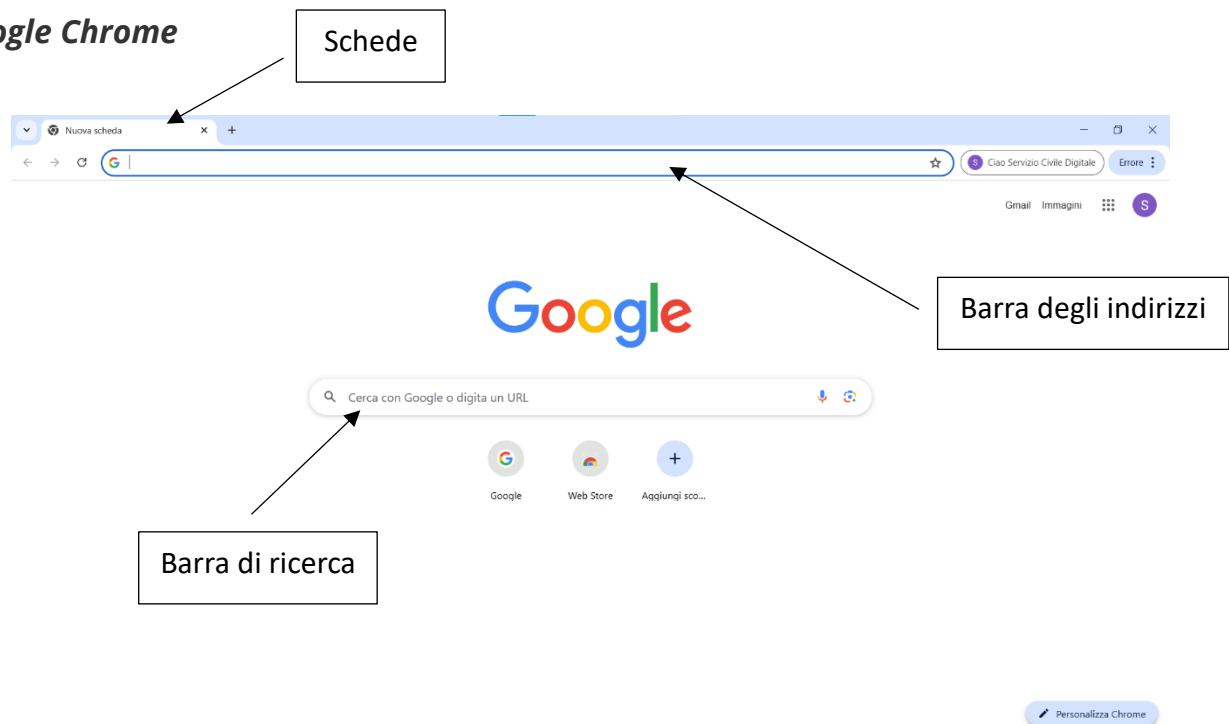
ogle Chrome

Schede

Nuova scheda

Ciao Servizio Civile Digitale

Errore

Gmail Immagini

S

Barra degli indirizzi

Google

Cerca con Google o digita un URL

Google

Web Store

Aggiungi sco...

Barra di ricerca

Personalizza Chrome